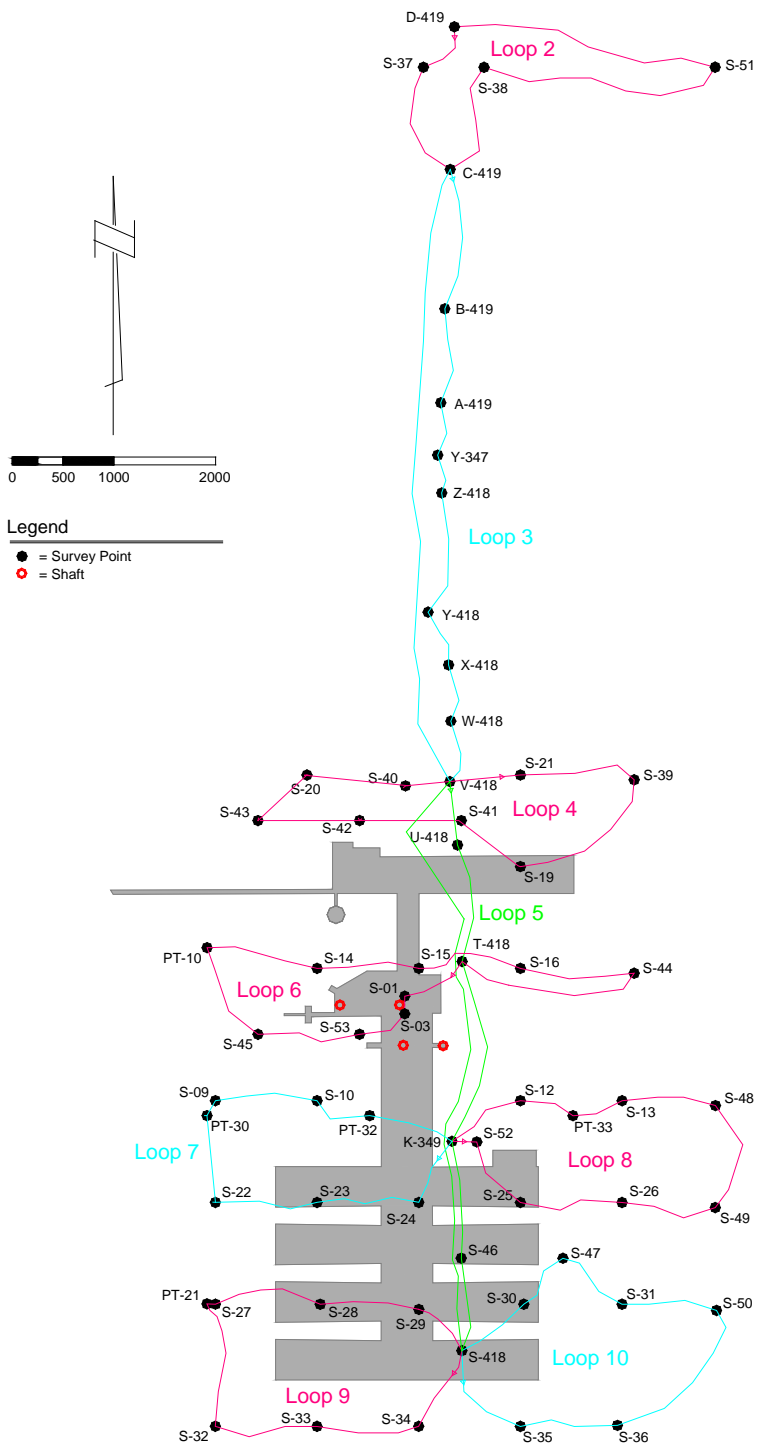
D-419
Loop 2
S-37
S-38
S-51
C-419
B-419
A-419
Y-347
Z-418
Loop 3
Y-418
X-418
W-418
0 500 1000 2000
Legend
= Survey Point
= Shaft
S-20
S-40
V-418
S-21
S-39
S-43
S-42
S-41
Loop 4
U-418
S-19
Loop 5
PT-10
S-14
S-15
T-418
S-16
S-44
Loop 6
S-01
S-53
S-03
S-45
S-09
S-10
S-12
S-48
PT-30
PT-32
PT-33
S-13
Loop 7
K-349
S-52
Loop 8
S-22
S-23
S-24
S-25
S-26
S-49
S-46
S-47
PT-21
S-27
S-28
S-30
S-31
S-50
S-29
S-418
Loop 10
Loop 9
S-32
S-33
S-34
S-35
S-36